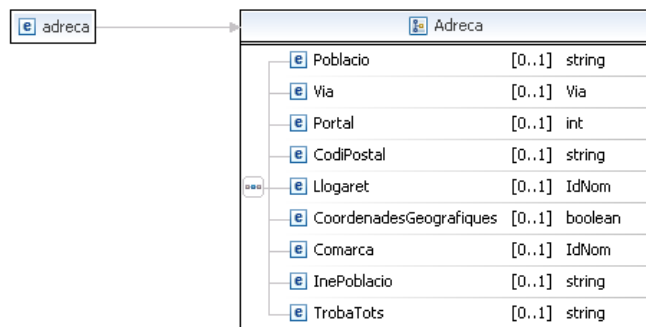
e adreca

Adreca

| | | |
|---|---|---|
| e Poblacio | [0..1] | string |
| e Via | [0..1] | Via |
| e Portal | [0..1] | int |
| e CodiPostal | [0..1] | string |
| e Llogaret | [0..1] | IdNom |
| e CoordenadesGeografiques | [0..1] | boolean |
| e Comarca | [0..1] | IdNom |
| e InePoblacio | [0..1] | string |
| e TrobaTots | [0..1] | string |